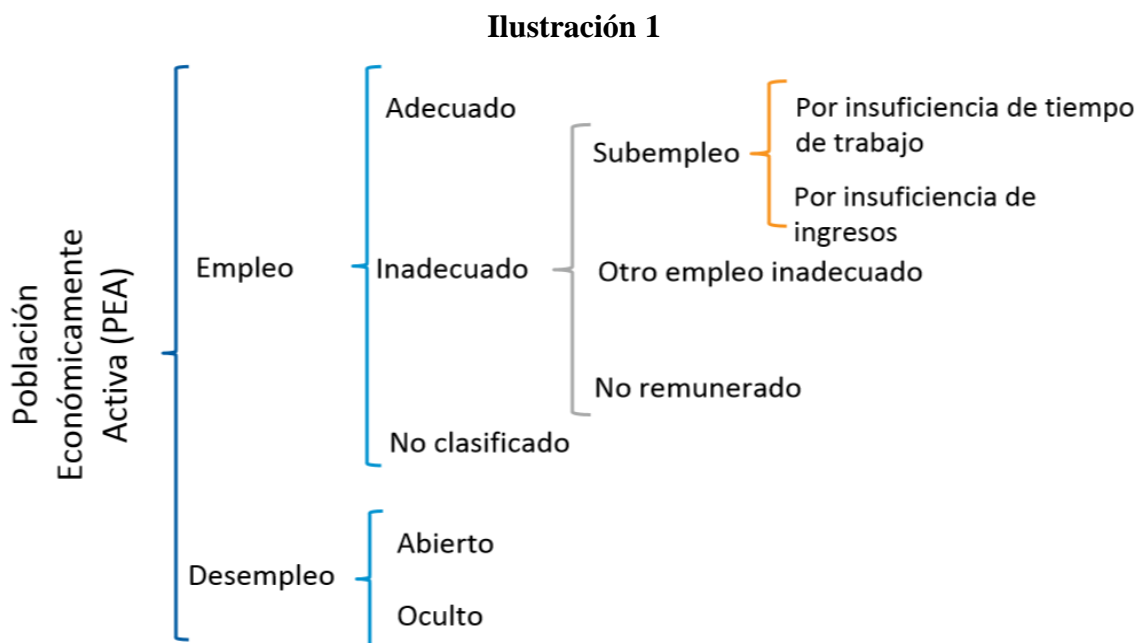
Ilustración 1

Población Económicamente Activa (PEA)

Empleo

Adecuado

Inadecuado

Subempleo

Por insuficiencia de tiempo de trabajo

Por insuficiencia de ingresos

Otro empleo inadecuado

No remunerado

No clasificado

Desempleo

Abierto

Oculto